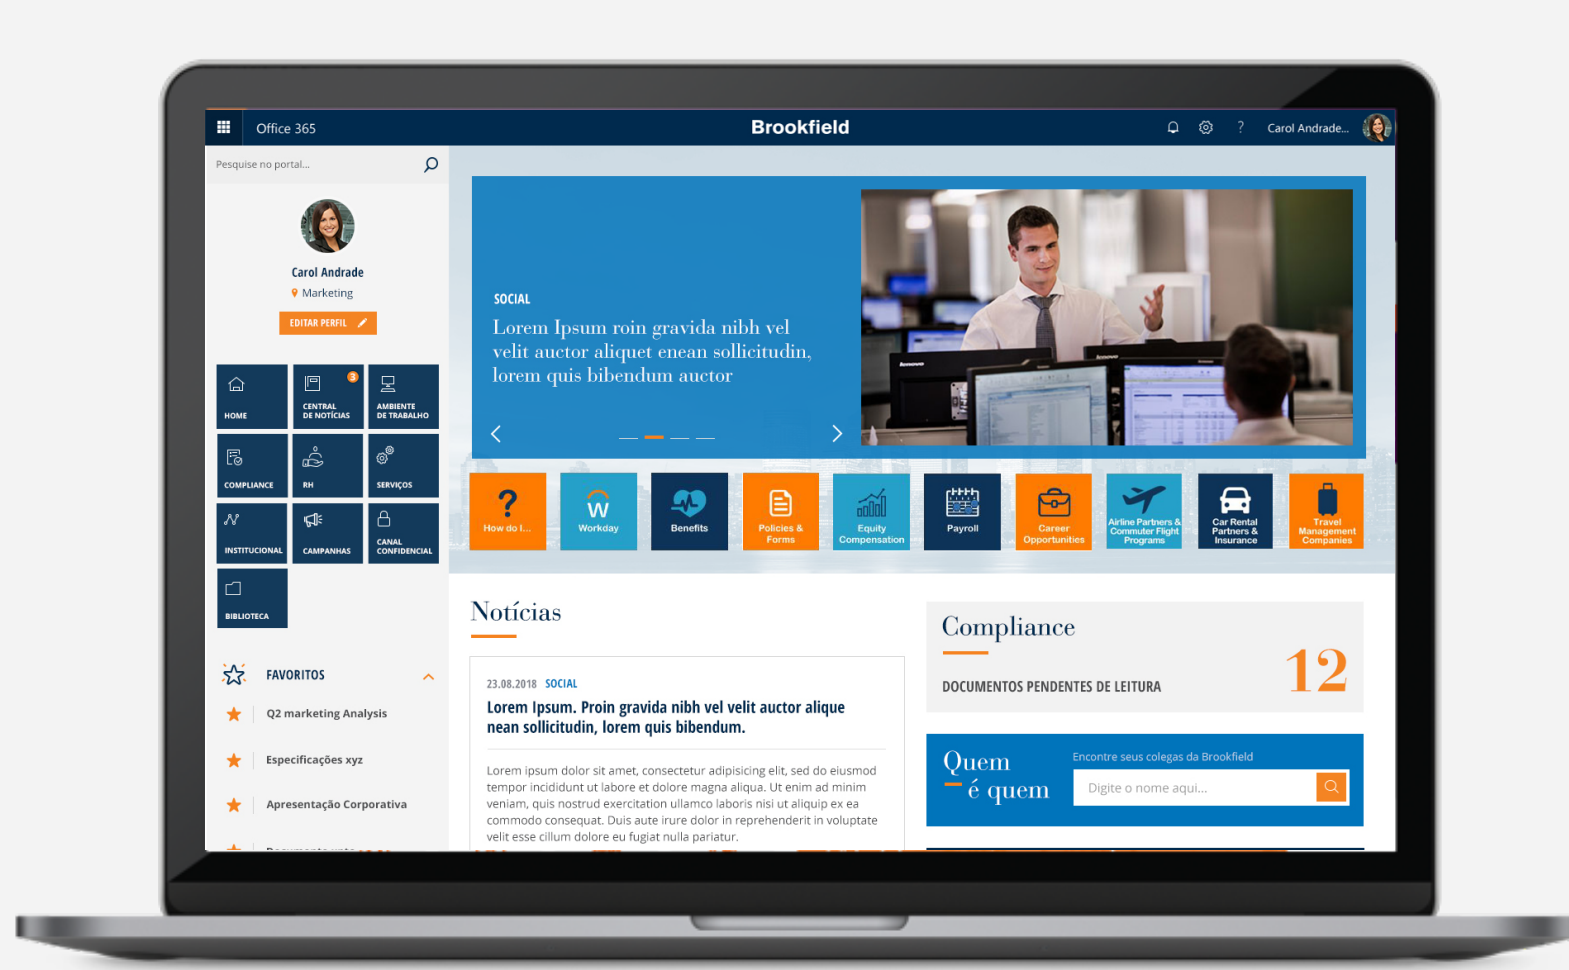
Office 365

Brookfield

Carol Andrade...

Pesquise no portal...

Carol Andrade

Marketing

EDITAR PERFIL

HOME

3

CENTRAL DE NOTÍCIAS

AMBIENTE DE TRABALHO

COMPLIANCE

RH

SERVIÇOS

INSTITUCIONAL

CAMPANHAS

CANAL CONFIDENCIAL

BIBLIOTECA

FAVORITOS

Q2 marketing Analysis

Especificações xyz

Apresentação Corporativa

SOCIAL

Lorem Ipsum roin gravida nibh vel velit auctor aliquet enean sollicitudin, lorem quis bibendum auctor

How do I...

Workday

Benefits

Policies & Forms

Equity Compensation

Payroll

Career Opportunities

Airline Partners & Commuter Flight Programs

Car Rental Partners & Insurance

Travel Management Companies

Notícias

23.08.2018 SOCIAL

Lorem Ipsum. Proin gravida nibh vel velit auctor alique nean sollicitudin, lorem quis bibendum.

Lorem ipsum dolor sit amet, consectetur adipisicing elit, sed do eiusmod tempor incididunt ut labore et dolore magna aliqua. Ut enim ad minim veniam, quis nostrud exercitation ullamco laboris nisi ut aliquip ex ea commodo consequat. Duis aute irure dolor in reprehenderit in voluptate velit esse cillum dolore eu fugiat nulla pariatur.

Compliance

DOCUMENTOS PENDENTES DE LEITURA

12

Quem é quem

Encontre seus colegas da Brookfield

Digite o nome aqui...